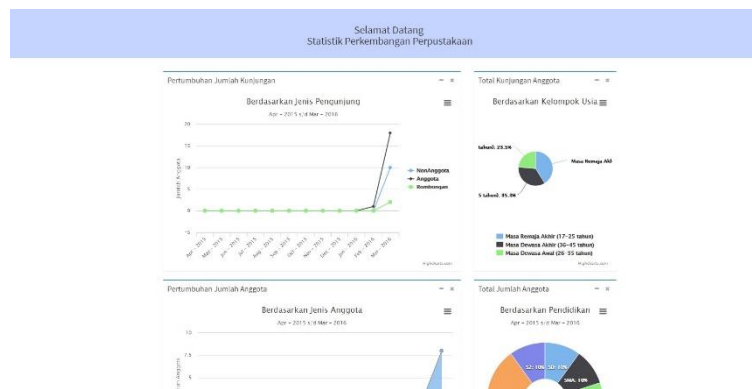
Selamat Datang
Statistik Perkembangan Perpustakaan

Pertumbuhan Jumlah Kunjungan

Berdasarkan Jenis Pengunjung

Apr - 2015 s/d Mar - 2016

20

15

10

5

0

-5

Jumlah Anggota

Apr - 2015, May - 2015, Jun - 2015, Jul - 2015, Aug - 2015, Sep - 2015, Oct - 2015, Nov - 2015, Dec - 2015, Jan - 2016, Feb - 2016, Mar - 2016

NonAnggota
Anggota
Rombongan

Highcharts.com

Total Kunjungan Anggota

Berdasarkan Kelompok Usia

tahun): 23.5%

Masa Remaja Akh

5 tahun): 35.3%

Masa Remaja Akhir (17-25 tahun)
Masa Dewasa Akhir (36-45 tahun)
Masa Dewasa Awal (26-35 tahun)

Highcharts.com

Pertumbuhan Jumlah Anggota

Berdasarkan Jenis Anggota

Apr - 2015 s/d Mar - 2016

10

7.5

5

Jumlah Anggota

Total Jumlah Anggota

Berdasarkan Pendidikan

Apr - 2015 s/d Mar - 2016

S2: 10%

SD: 10%

SMA: 10%